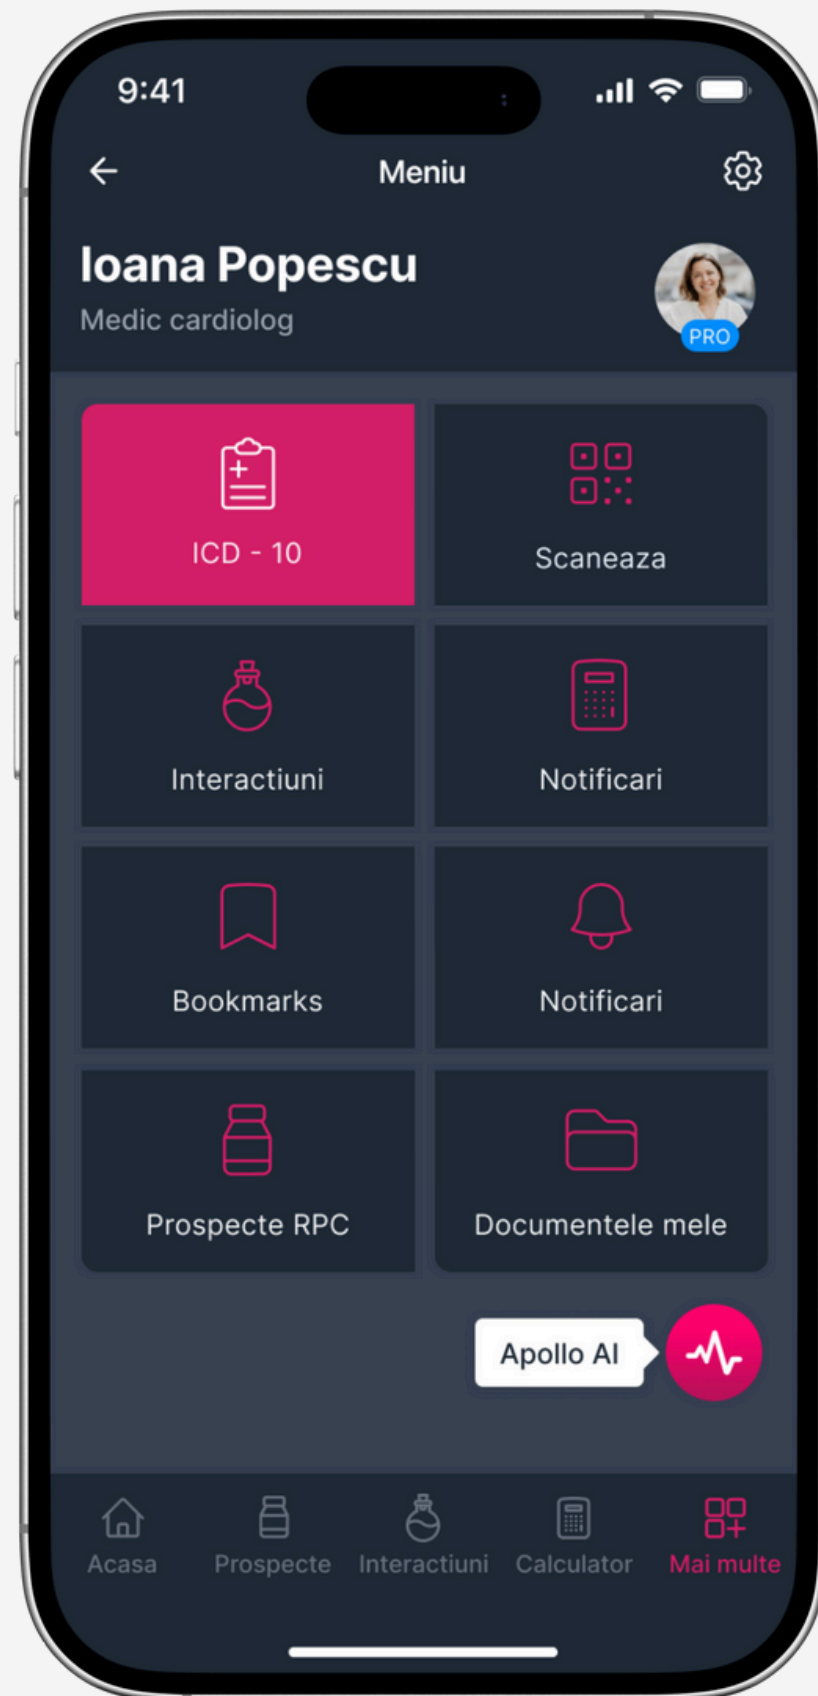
9:41

Meniu

Ioana Popescu
Medic cardiolog

PRO

ICD - 10

Scaneaza

Interactiuni

Notificari

Bookmarks

Notificari

Prospecte RPC

Documentele mele

Apollo AI

Acasa
Prospecte
Interactiuni
Calculator
Mai multe